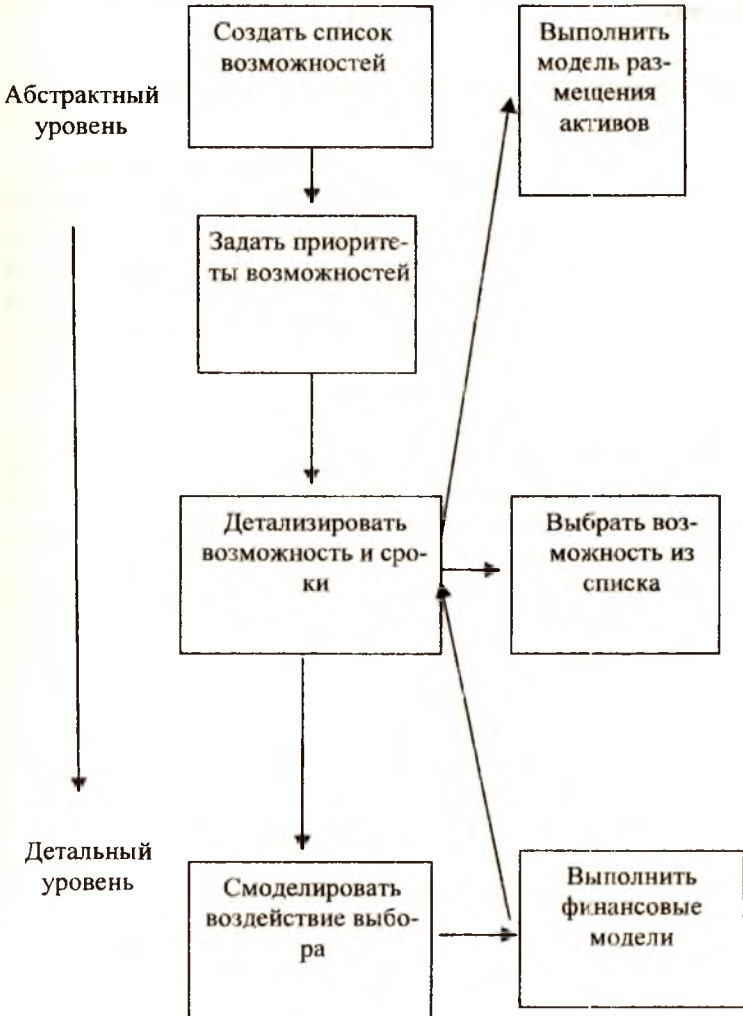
Абстрактный уровень

Создать список возможностей

Выполнить модель размещения активов

Задать приоритеты возможностей

Детализировать возможность и сроки

Выбрать возможность из списка

Детальный уровень

Смоделировать воздействие выбора

Выполнить финансовые модели